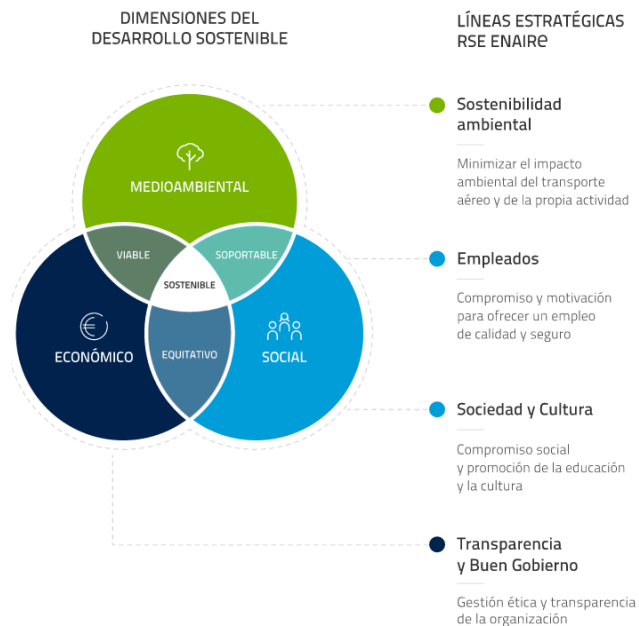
DIMENSIONES DEL DESARROLLO SOSTENIBLE

MEDIOAMBIENTAL

VIABLE

SOPORTABLE

SOSTENIBLE

ECONÓMICO

EQUITATIVO

SOCIAL

LÍNEAS ESTRATÉGICAS RSE ENAIRE

Sostenibilidad ambiental

Minimizar el impacto ambiental del transporte aéreo y de la propia actividad

Empleados

Compromiso y motivación para ofrecer un empleo de calidad y seguro

Sociedad y Cultura

Compromiso social y promoción de la educación y la cultura

Transparencia y Buen Gobierno

Gestión ética y transparencia de la organización